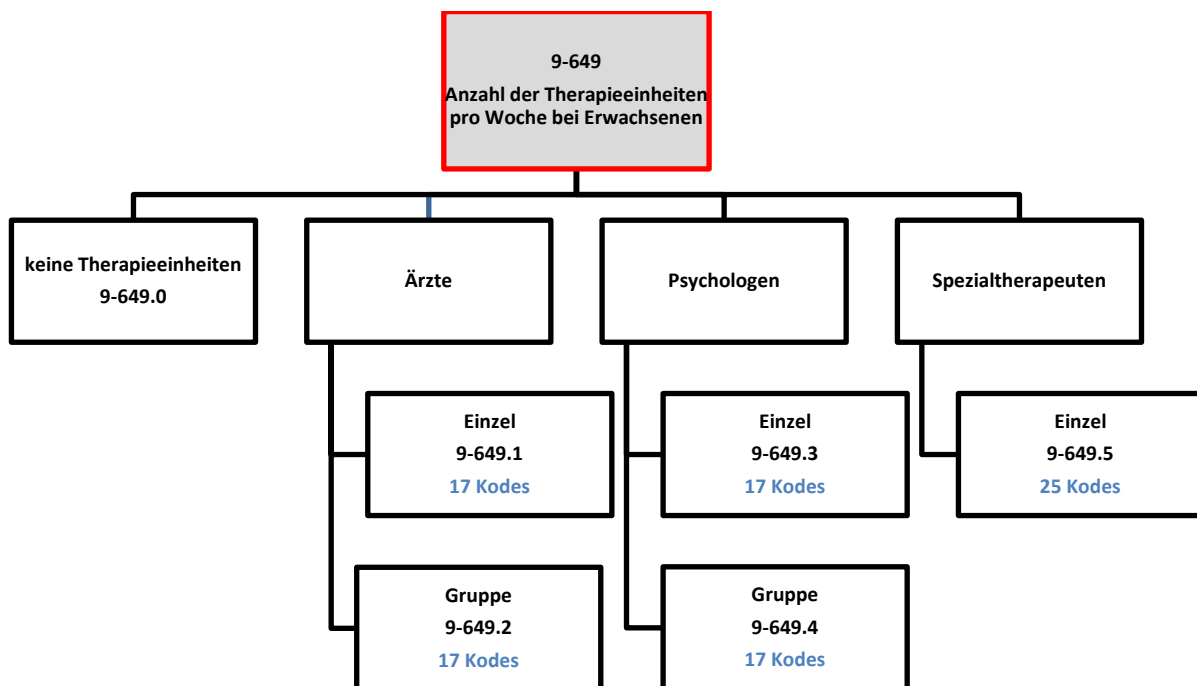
9-649
Anzahl der Therapieeinheiten pro Woche bei Erwachsenen

keine Therapieeinheiten
9-649.0

Ärzte

Psychologen

Spezialtherapeuten

Einzel
9-649.1
17 Kodes

Einzel
9-649.3
17 Kodes

Einzel
9-649.5
25 Kodes

Gruppe
9-649.2
17 Kodes

Gruppe
9-649.4
17 Kodes